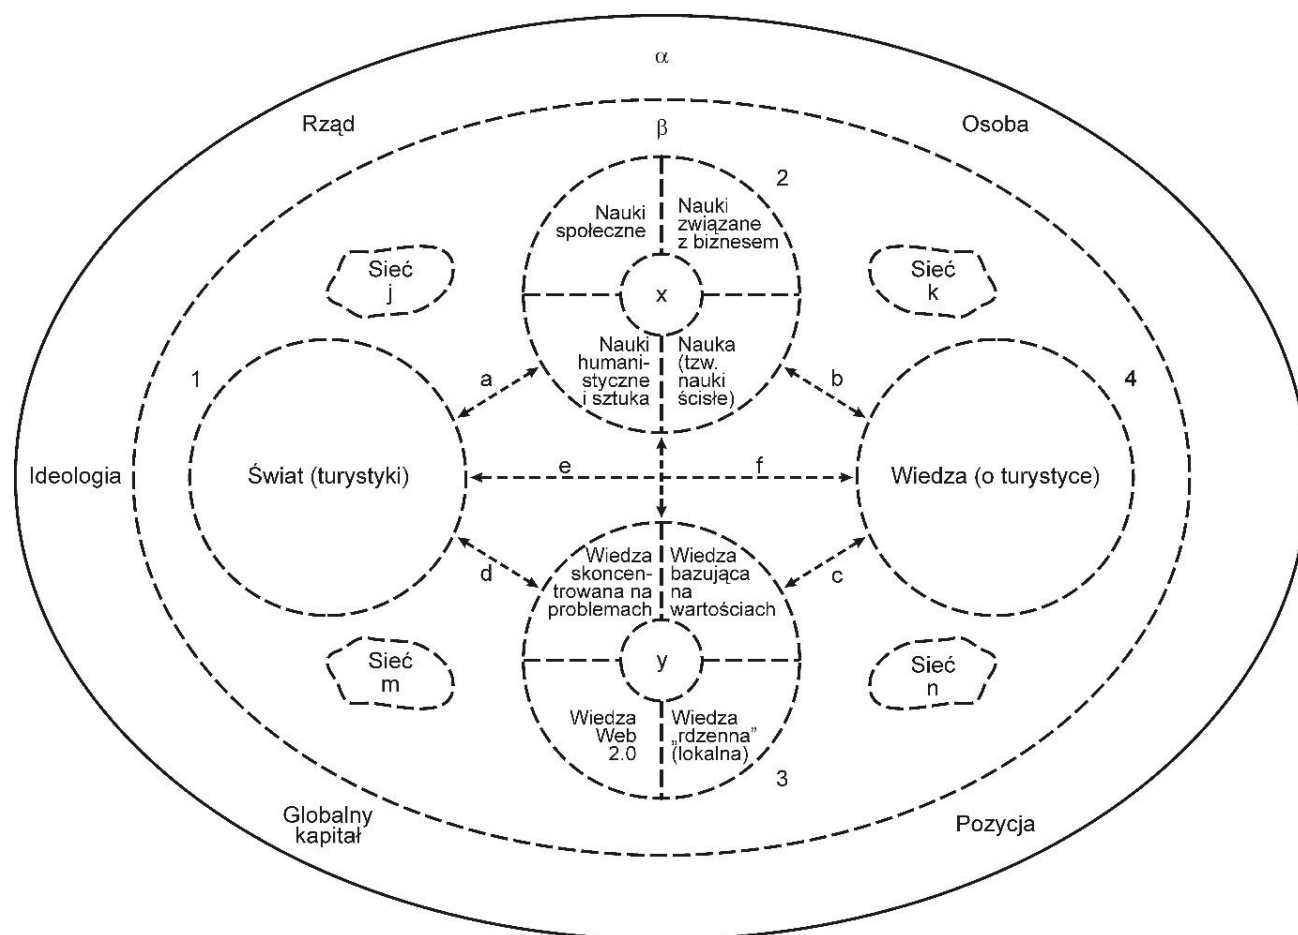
α

Rząd

β

Osoba

2

Nauki społeczne

Nauki związane z biznesem

Sieć j

x

Sieć k

Nauki humanistyczne i sztuka

Nauka (tzw. nauki ścisłe)

1

a

b

4

Ideologia

Świat (turystyki)

e

f

Wiedza (o turystyce)

d

Wiedza skoncentrowana na problemach

Wiedza bazująca na wartościach

c

Sieć m

y

Sieć n

Wiedza Web 2.0

Wiedza „rdzenna" (lokalna)

3

Globalny kapitał

Pozycja